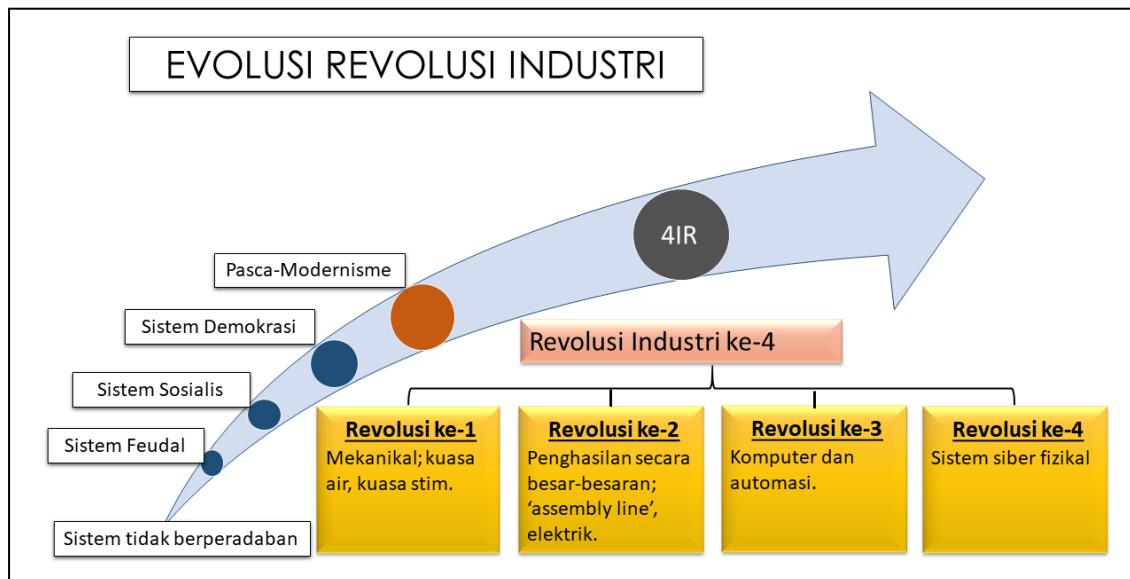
EVOLUSI REVOLUSI INDUSTRI

4IR

Pasca-Modernisme

Sistem Demokrasi

Sistem Sosialis

Sistem Feudal

Sistem tidak berperadaban

Revolusi Industri ke-4

Revolusi ke-1
Mekanikal; kuasa air, kuasa stim.

Revolusi ke-2
Penghasilan secara besar-besaran; ‘assembly line’, elektrik.

Revolusi ke-3
Komputer dan automasi.

Revolusi ke-4
Sistem siber fizikal